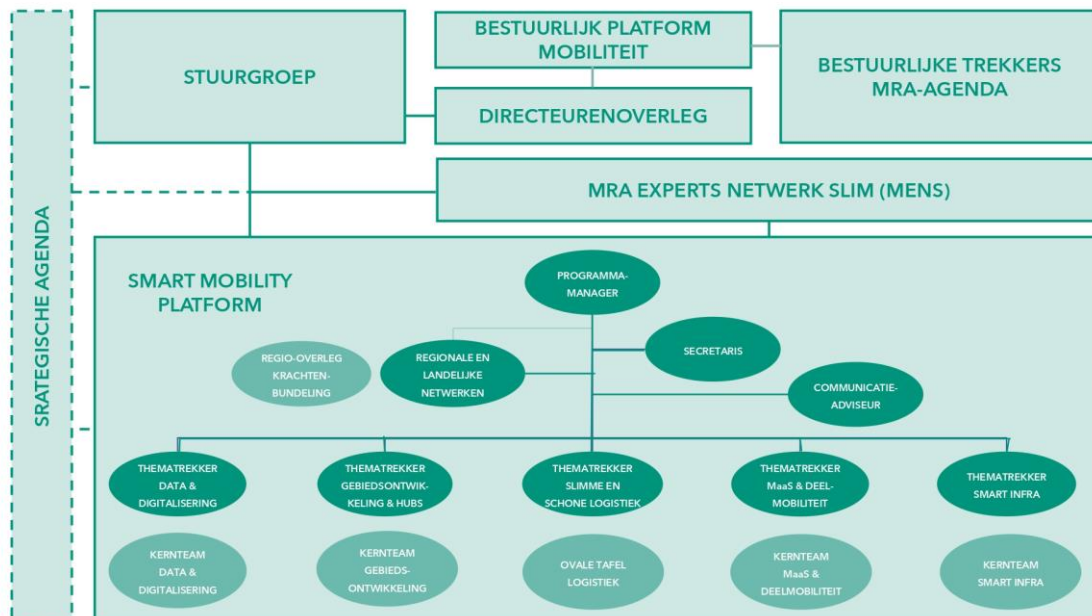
SRATEGISCHE AGENDA

STUURGROEP

BESTUURLIJK PLATFORM MOBILITEIT

DIRECTEURENOVERLEG

BESTUURLIJKE TREKKERS MRA-AGENDA

MRA EXPERTS NETWERK SLIM (MENS)

SMART MOBILITY PLATFORM

PROGRAMMA-MANAGER

SECRETARIS

REGIO-OVERLEG KRACHTEN-BUNDELING

REGIONALE EN LANDELIJKE NETWERKEN

COMMUNICATIE-ADVISEUR

THEMATREKKER DATA & DIGITALISERING

THEMATREKKER GEBIEDSONTWIKKELING & HUBS

THEMATREKKER SLIMME EN SCHONE LOGISTIEK

THEMATREKKER MaaS & DEEL-MOBILITEIT

THEMATREKKER SMART INFRA

KERNTEAM DATA & DIGITALISERING

KERNTEAM GEBIEDS-ONTWIKKELING

OVALE TAFEL LOGISTIEK

KERNTEAM MaaS & DEELMOBILITEIT

KERNTEAM SMART INFRA